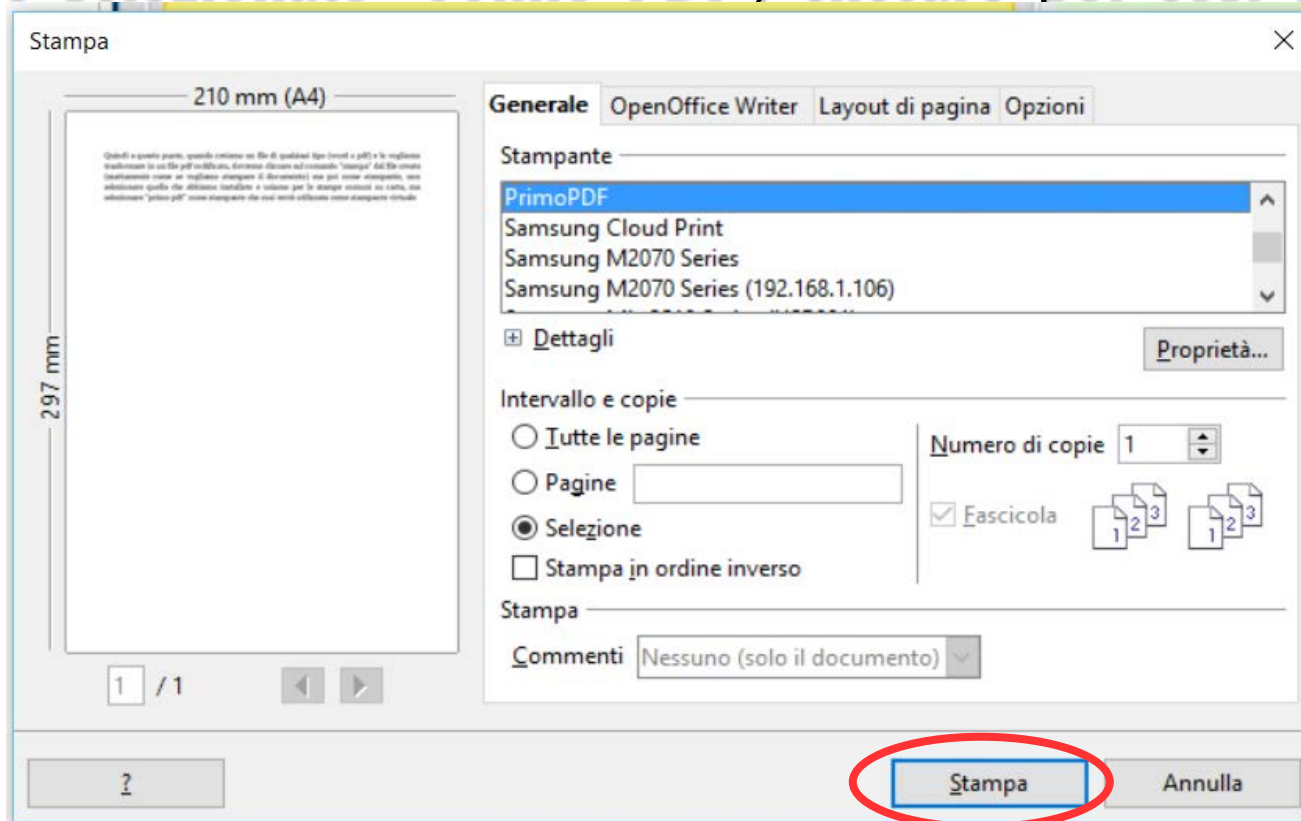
Stampa

210 mm (A4)

297 mm

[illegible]

1 / 1

Generale | OpenOffice Writer | Layout di pagina | Opzioni

Stampante

PrimoPDF
Samsung Cloud Print
Samsung M2070 Series
Samsung M2070 Series (192.168.1.106)

Dettagli

Proprietà...

Intervallo e copie

Tutte le pagine

Pagine

Selezione

Stampa in ordine inverso

Numero di copie 1

Fascicola

Stampa

Commenti Nessuno (solo il documento)

?

Stampa

Annulla